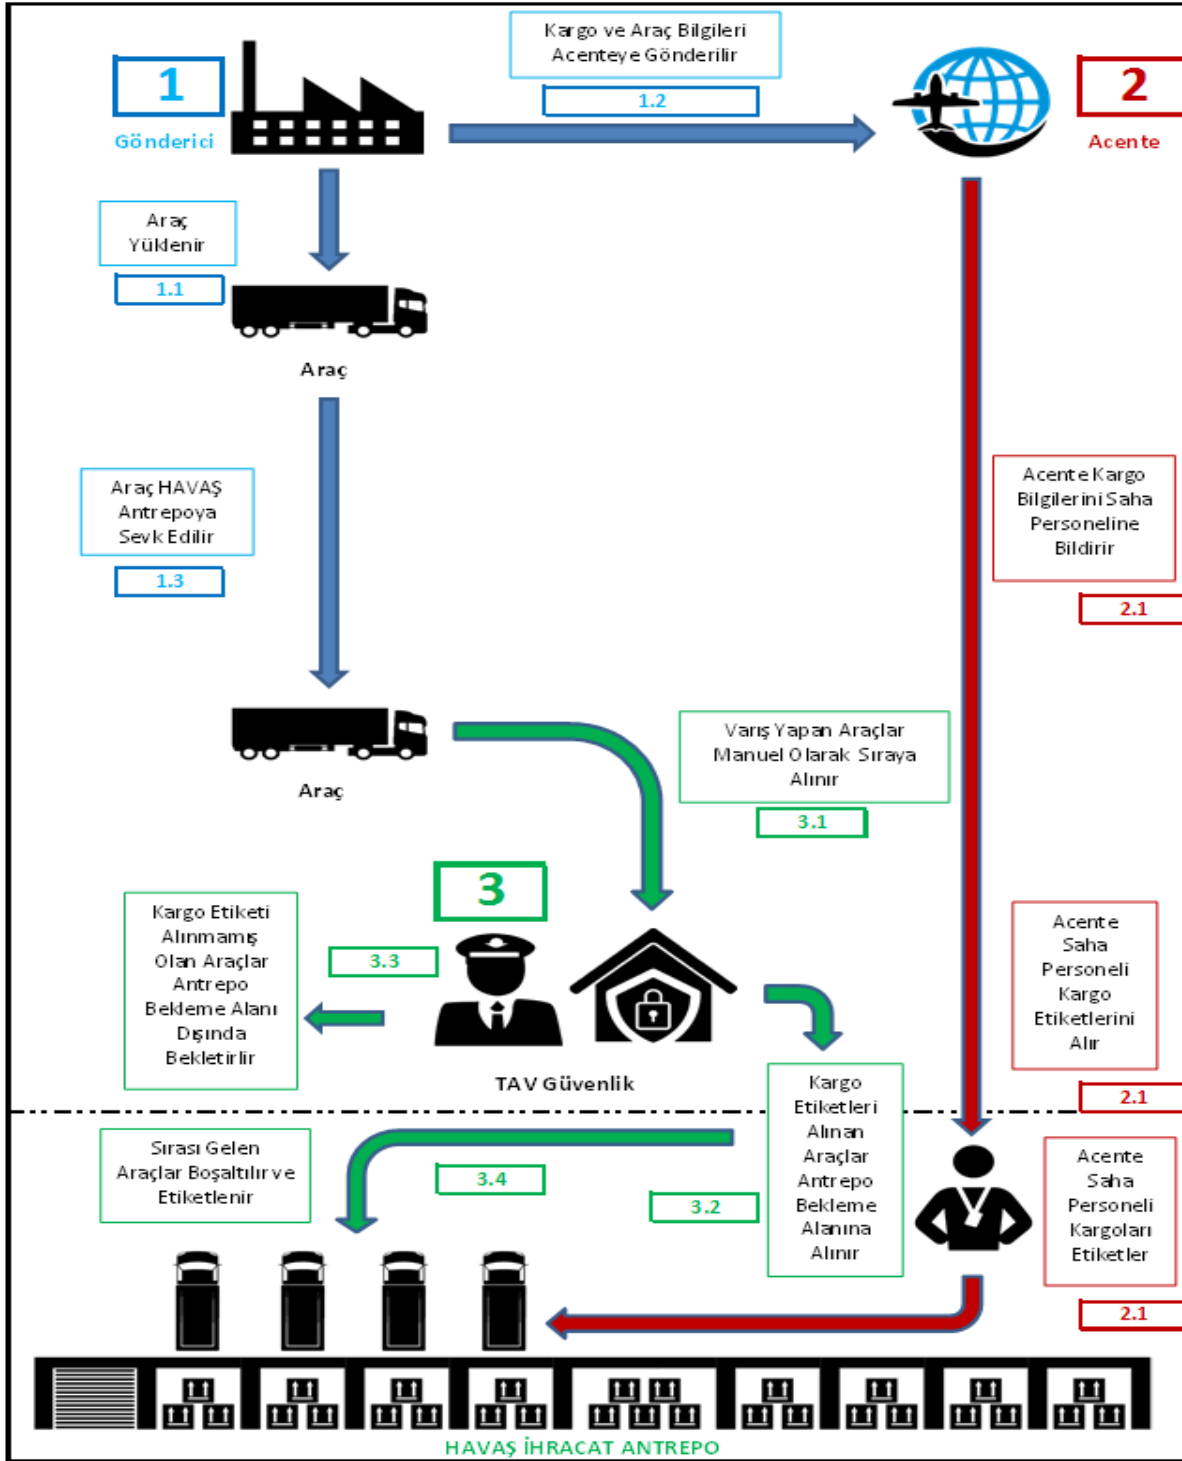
1

Gönderici

Kargo ve Araç Bilgileri Acenteye Gönderilir

1.2

2

Acente

Araç Yüklenir

1.1

Araç

Araç HAVAŞ Antrepoya Sevk Edilir

1.3

Acente Kargo Bilgilerini Saha Personeline Bildirir

2.1

Araç

Varış Yapan Araçlar Manuel Olarak Sıraya Alınır

3.1

3

Kargo Etiketi Alınmamış Olan Araçlar Antrepo Bekleme Alanı Dışında Bekletirlir

3.3

Acente Saha Personeli Kargo Etiketlerini Alır

TAV Güvenlik

Kargo Etiketleri Alınan Araçlar Antrepo Bekleme Alanına Alınır

2.1

Sırası Gelen Araçlar Boşaltılır ve Etiketlenir

3.4

3.2

Acente Saha Personeli Kargoları Etiketler

2.1

HAVAŞ İHRACAT ANTREPO